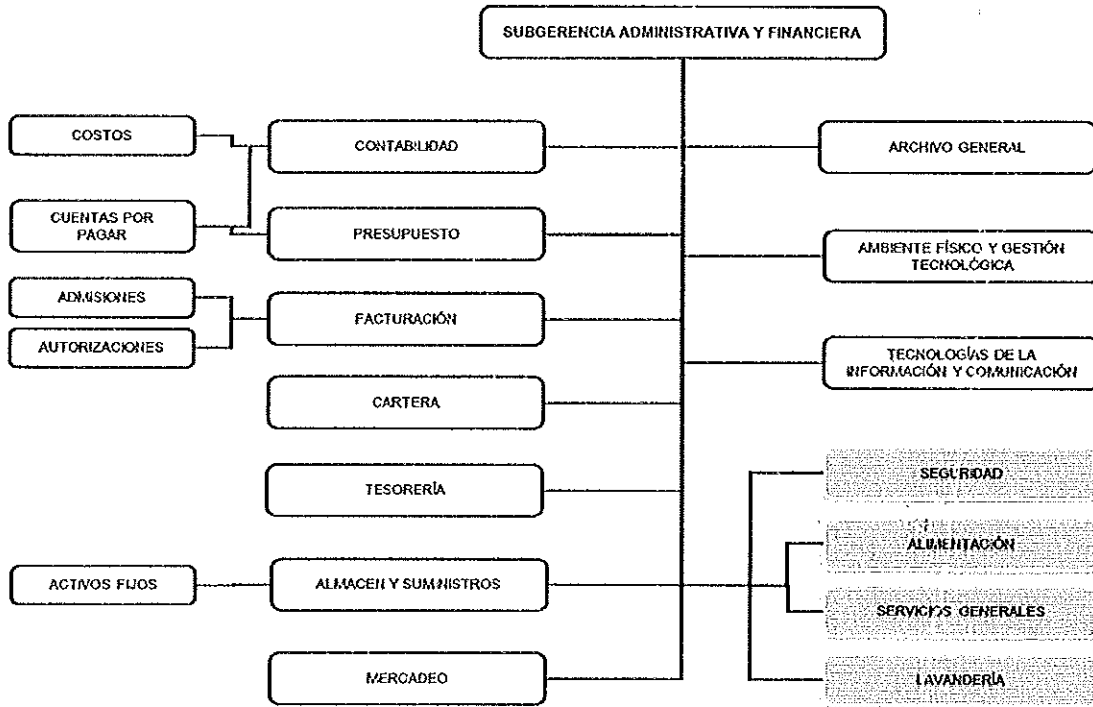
SUBGERENCIA ADMINISTRATIVA Y FINANCIERA

COSTOS

CUENTAS POR PAGAR

CONTABILIDAD

PRESUPUESTO

ADMISIONES

AUTORIZACIONES

FACTURACIÓN

CARTERA

TESORERÍA

ACTIVOS FIJOS

ALMACEN Y SUMINISTROS

MERCADEO

ARCHIVO GENERAL

AMBIENTE FÍSICO Y GESTIÓN TECNOLÓGICA

TECNOLOGÍAS DE LA INFORMACIÓN Y COMUNICACIÓN

SEGURIDAD

ALIMENTACIÓN

SERVICIOS GENERALES

LAVANDERÍA